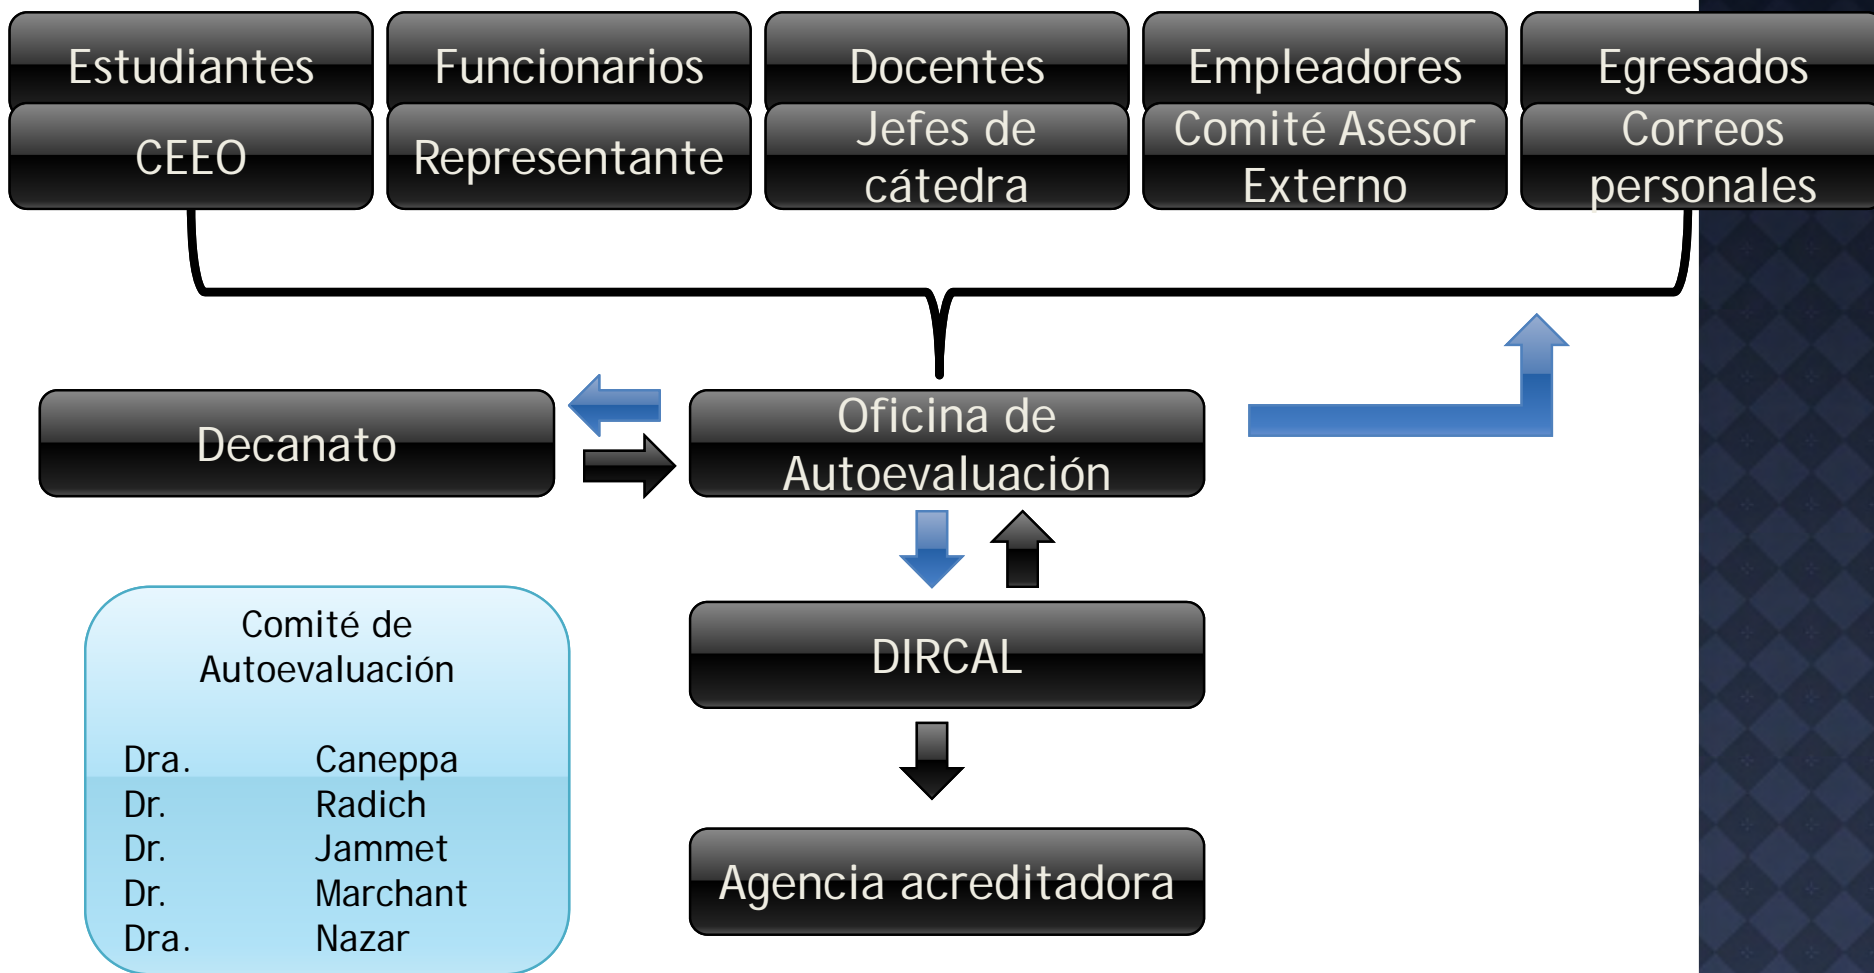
Estudiantes

Funcionarios

Docentes

Empleadores

Egresados

CEEO

Representante

Jefes de cátedra

Comité Asesor Externo

Correos personales

Decanato

Oficina de Autoevaluación

DIRCAL

Agencia acreditadora

Comité de Autoevaluación

| | |
|---|---|
| Dra. | Caneppa |
| Dr. | Radich |
| Dr. | Jammet |
| Dr. | Marchant |
| Dra. | Nazar |